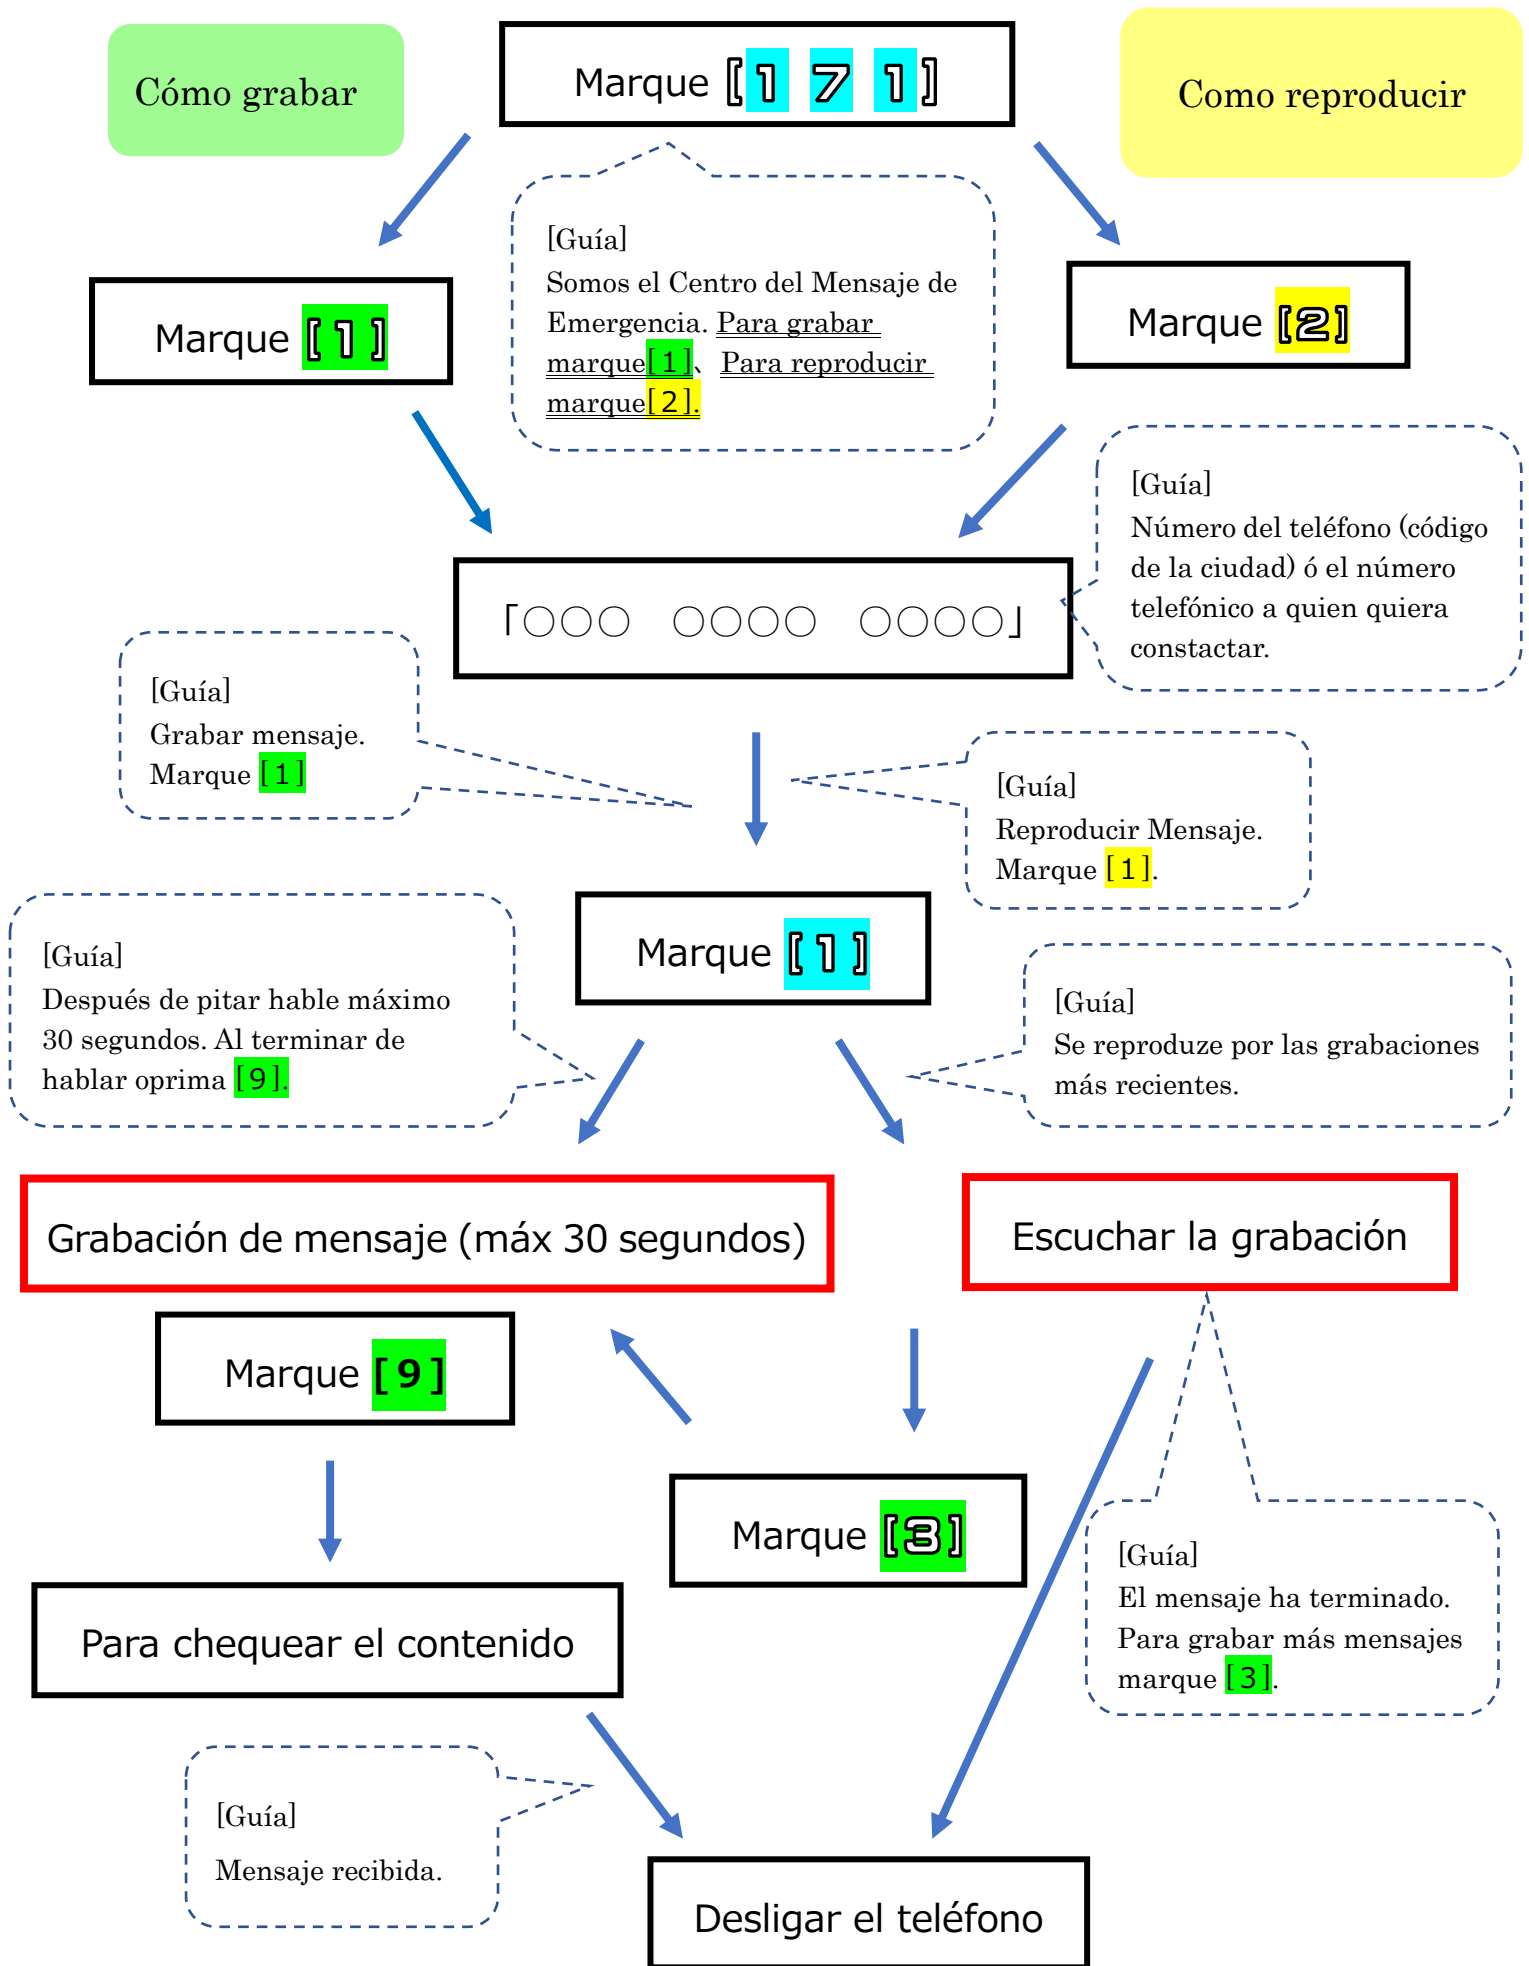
Cómo grabar

Marque [1 7 1]

Como reproducir

[Guía]
Somos el Centro del Mensaje de Emergencia. Para grabar marque[1]、Para reproducir marque[2].

Marque [1]

Marque [2]

「○○○ ○○○○ ○○○○」

[Guía]
Número del teléfono (código de la ciudad) ó el número telefónico a quien quiera constactar.

[Guía]
Grabar mensaje.
Marque [1]

[Guía]
Reproducir Mensaje.
Marque [1].

Marque [1]

[Guía]
Después de pitar hable máximo 30 segundos. Al terminar de hablar oprima [9].

[Guía]
Se reproduze por las grabaciones más recientes.

Grabación de mensaje (máx 30 segundos)

Escuchar la grabación

Marque [9]

Marque [3]

[Guía]
El mensaje ha terminado.
Para grabar más mensajes marque [3].

Para chequear el contenido

[Guía]
Mensaje recibida.

Desligar el teléfono